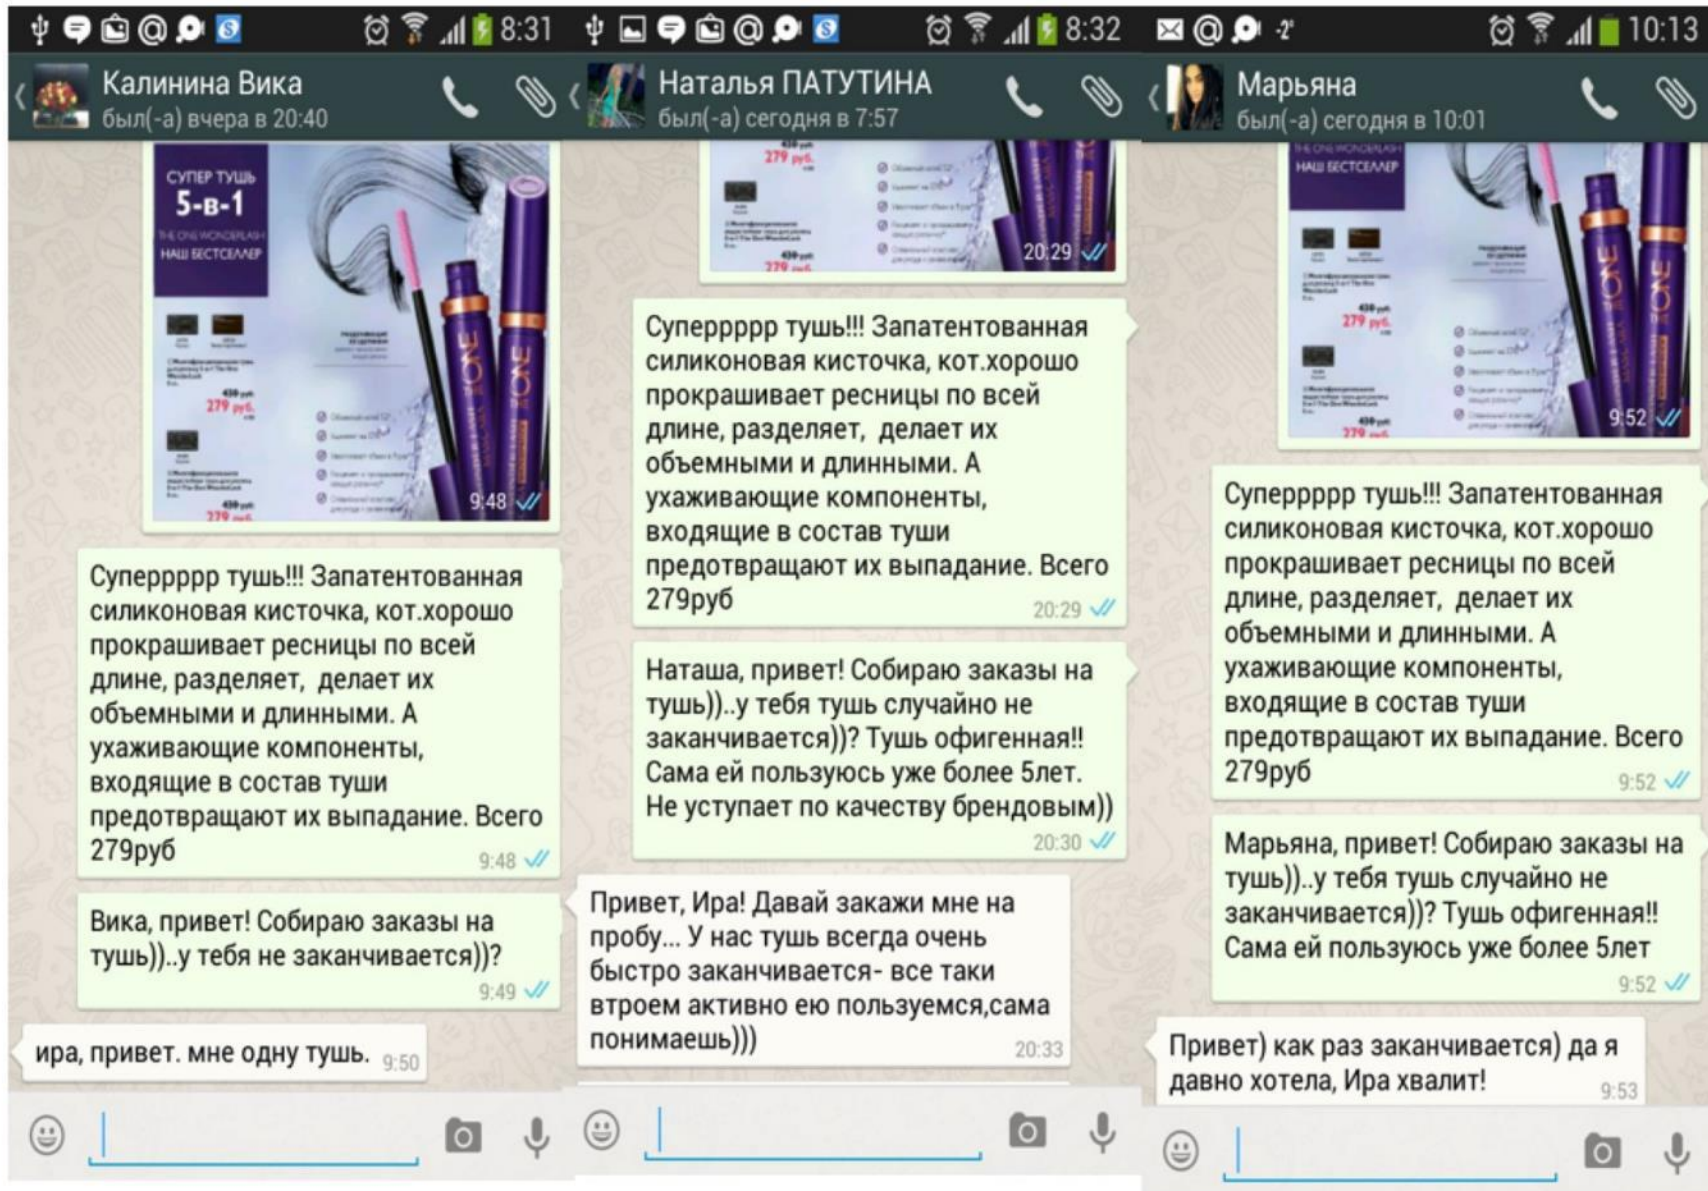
8:31

Калинина Вика
был(-а) вчера в 20:40

СУПЕР ТУШЬ
5-в-1
THE ONE WONDERLASH
НАШ БЕСТСЕЛЛЕР
279 руб.

9:48

Суперрррр тушь!!! Запатентованная силиконовая кисточка, кот.хорошо прокрашивает ресницы по всей длине, разделяет, делает их объемными и длинными. А ухаживающие компоненты, входящие в состав туши предотвращают их выпадание. Всего 279руб
9:48

Вика, привет! Собираю заказы на тушь))..у тебя не заканчивается))?
9:49

ира, привет. мне одну тушь. 9:50

8:32

Наталья ПАТУТИНА
был(-а) сегодня в 7:57

279 руб.
20:29

Суперрррр тушь!!! Запатентованная силиконовая кисточка, кот.хорошо прокрашивает ресницы по всей длине, разделяет, делает их объемными и длинными. А ухаживающие компоненты, входящие в состав туши предотвращают их выпадание. Всего 279руб
20:29

Наташа, привет! Собираю заказы на тушь))..у тебя тушь случайно не заканчивается))? Тушь офигенная!! Сама ей пользуюсь уже более 5лет. Не уступает по качеству брендовым))
20:30

Привет, Ира! Давай закажи мне на пробу... У нас тушь всегда очень быстро заканчивается- все таки втроем активно ею пользуемся,сама понимаешь)))
20:33

10:13

Марьяна
был(-а) сегодня в 10:01

THE ONE WONDERLASH
НАШ БЕСТСЕЛЛЕР
279 руб.
9:52

Суперрррр тушь!!! Запатентованная силиконовая кисточка, кот.хорошо прокрашивает ресницы по всей длине, разделяет, делает их объемными и длинными. А ухаживающие компоненты, входящие в состав туши предотвращают их выпадание. Всего 279руб
9:52

Марьяна, привет! Собираю заказы на тушь))..у тебя тушь случайно не заканчивается))? Тушь офигенная!! Сама ей пользуюсь уже более 5лет
9:52

Привет) как раз заканчивается) да я давно хотела, Ира хвалит!
9:53